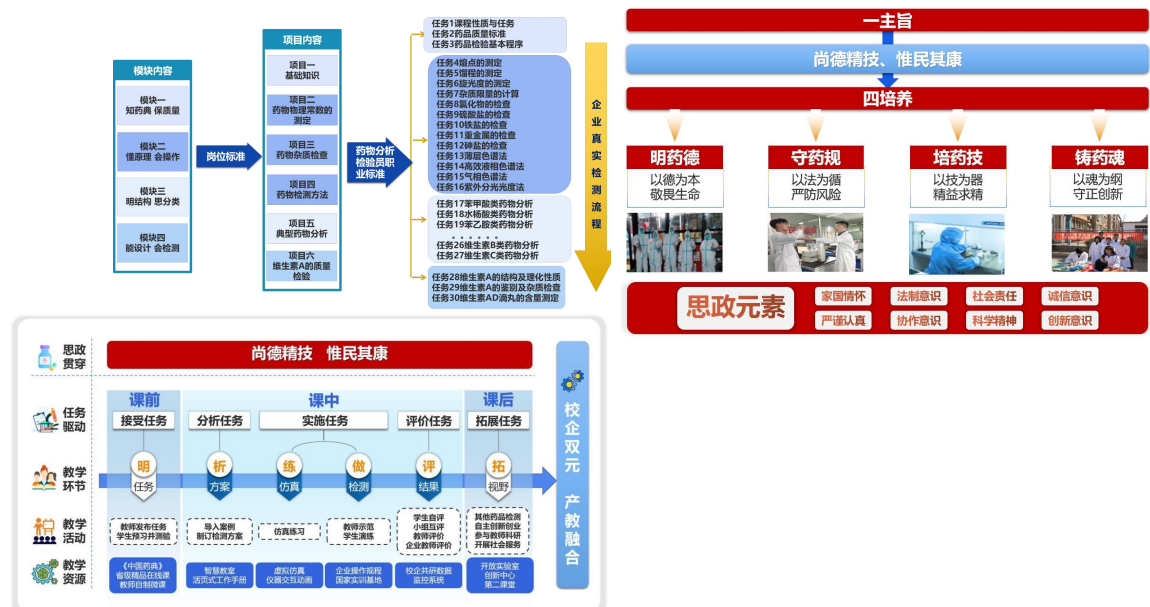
模块内容

模块一
知药典 保质量

模块二
懂原理 会操作

模块三
明结构 思分类

模块四
能设计 会检测

岗位标准

项目内容

项目一
基础知识

项目二
药物物理常数的测定

项目三
药物杂质检查

项目四
药物检测方法

项目五
典型药物分析

项目六
维生素A的质量检验

药物分析检验员职业标准

任务1课程性质与任务
任务2药品质量标准
任务3药品检验基本程序

任务4熔点的测定
任务5馏程的测定
任务6旋光度的测定
任务7杂质限量的计算
任务8氯化物的检查
任务9硫酸盐的检查
任务10铁盐的检查
任务11重金属的检查
任务12砷盐的检查
任务13薄层色谱法
任务14高效液相色谱法
任务15气相色谱法
任务16紫外分光光度法

任务17苯甲酸类药物分析
任务18水杨酸类药物分析
任务19苯乙胺类药物分析
……
任务26维生素B类药物分析
任务27维生素C类药物分析

任务28维生素A的结构及理化性质
任务29维生素A的鉴别及杂质检查
任务30维生素AD滴丸的含量测定

企业真实检测流程

一主旨

尚德精技、惟民其康

四培养

明药德
以德为本
敬畏生命

守药规
以法为循
严防风险

培药技
以技为器
精益求精

铸药魂
以魂为纲
守正创新

思政元素
家国情怀
法制意识
社会责任
诚信意识
严谨认真
协作意识
科学精神
创新意识

思政贯穿
尚德精技 惟民其康

任务驱动
课前
接受任务
课中
分析任务
实施任务
评价任务
课后
拓展任务

教学环节
明 任务
析 方案
练 仿真
做 检测
评 结果
拓 视野

教学活动
教师发布任务 学生预习并测验
导入案例 制订检测方案
仿真练习
教师示范 学生演练
学生自评 小组互评 教师评价 企业教师评价
其他药品检测 自主创新创业 参与教师科研 开展社会服务

教学资源
《中国药典》 省级精品在线课 教师自制微课
智慧教室 活页式工作手册
虚拟仿真 仪器交互动画
企业操作规程 国家实训基地
校企共研数据 监控系统
开放实验室 创新中心 第二课堂

校企双元 产教融合